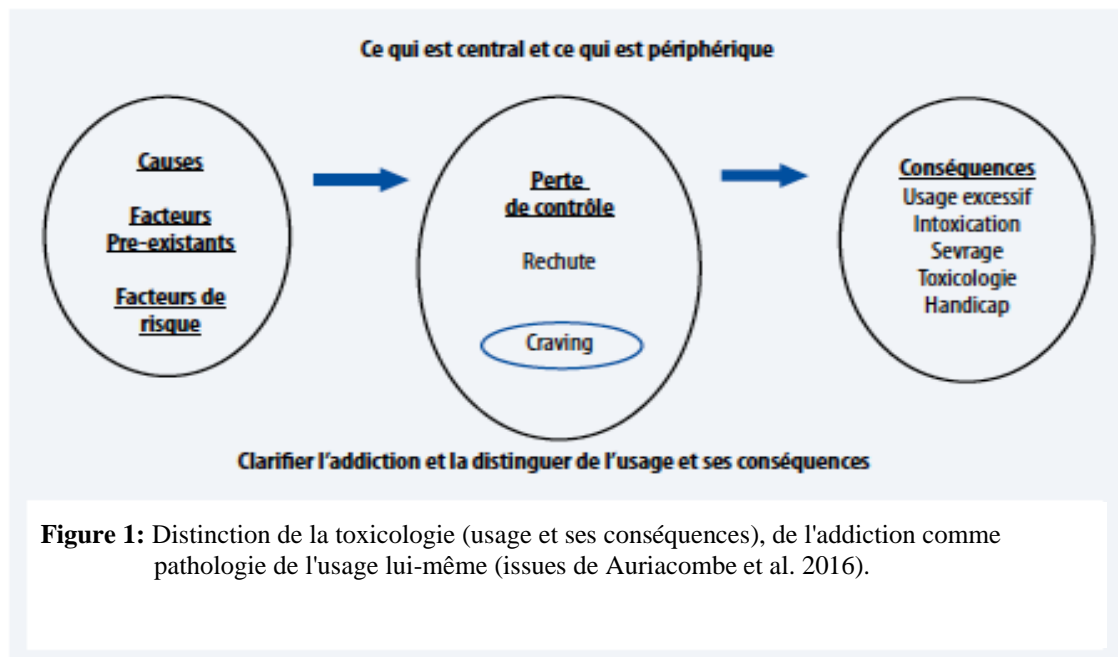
Ce qui est central et ce qui est périphérique

Causes

Facteurs Pre-existants

Facteurs de risque

Perte de contrôle

Rechute

Craving

Conséquences
Usage excessif
Intoxication
Sevrage
Toxicologie
Handicap

Clarifier l'addiction et la distinguer de l'usage et ses conséquences

**Figure 1:** Distinction de la toxicologie (usage et ses conséquences), de l'addiction comme pathologie de l'usage lui-même (issues de Auriacombe et al. 2016).